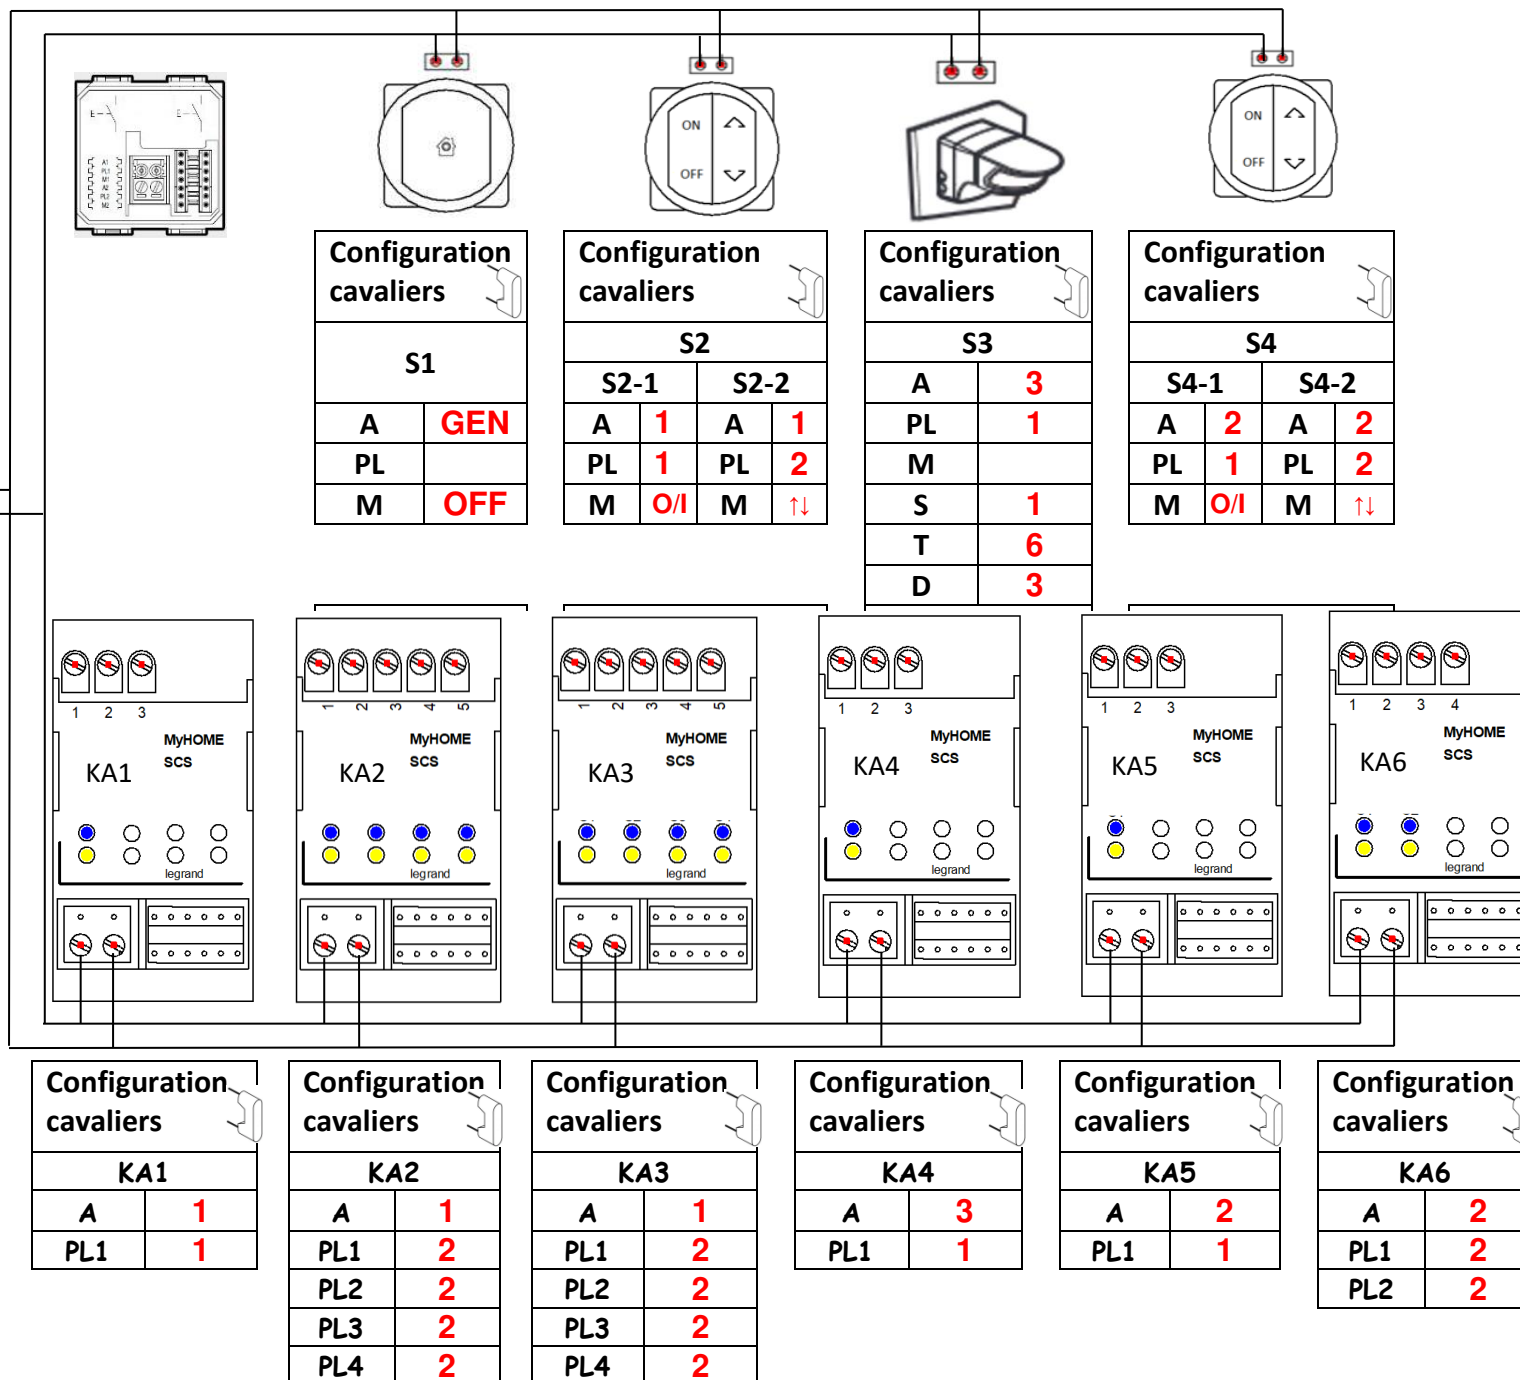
A1 PL1 M1 A2 PL2 M2

ON OFF

ON OFF

Configuration cavaliers

| S1 | |
|---|---|
| A | GEN |
| PL | |
| M | OFF |

Configuration cavaliers

| S2-1 | | S2-2 | |
|---|---|---|---|
| A | 1 | A | 1 |
| PL | 1 | PL | 2 |
| M | O/I | M | ↑↓ |

Configuration cavaliers

| S3 | |
|---|---|
| A | 3 |
| PL | 1 |
| M | |
| S | 1 |
| T | 6 |
| D | 3 |

Configuration cavaliers

| S4-1 | | S4-2 | |
|---|---|---|---|
| A | 2 | A | 2 |
| PL | 1 | PL | 2 |
| M | O/I | M | ↑↓ |

1 2 3 MyHOME SCS KA1 legrand

1 2 3 4 5 MyHOME SCS KA2 legrand

1 2 3 4 5 MyHOME SCS KA3 legrand

1 2 3 MyHOME SCS KA4 legrand

1 2 3 MyHOME SCS KA5 legrand

1 2 3 4 MyHOME SCS KA6 legrand

Configuration cavaliers

| KA1 | |
|---|---|
| A | 1 |
| PL1 | 1 |

Configuration cavaliers

| KA2 | |
|---|---|
| A | 1 |
| PL1 | 2 |
| PL2 | 2 |
| PL3 | 2 |
| PL4 | 2 |

Configuration cavaliers

| KA3 | |
|---|---|
| A | 1 |
| PL1 | 2 |
| PL2 | 2 |
| PL3 | 2 |
| PL4 | 2 |

Configuration cavaliers

| KA4 | |
|---|---|
| A | 3 |
| PL1 | 1 |

Configuration cavaliers

| KA5 | |
|---|---|
| A | 2 |
| PL1 | 1 |

Configuration cavaliers

| KA6 | |
|---|---|
| A | 2 |
| PL1 | 2 |
| PL2 | 2 |